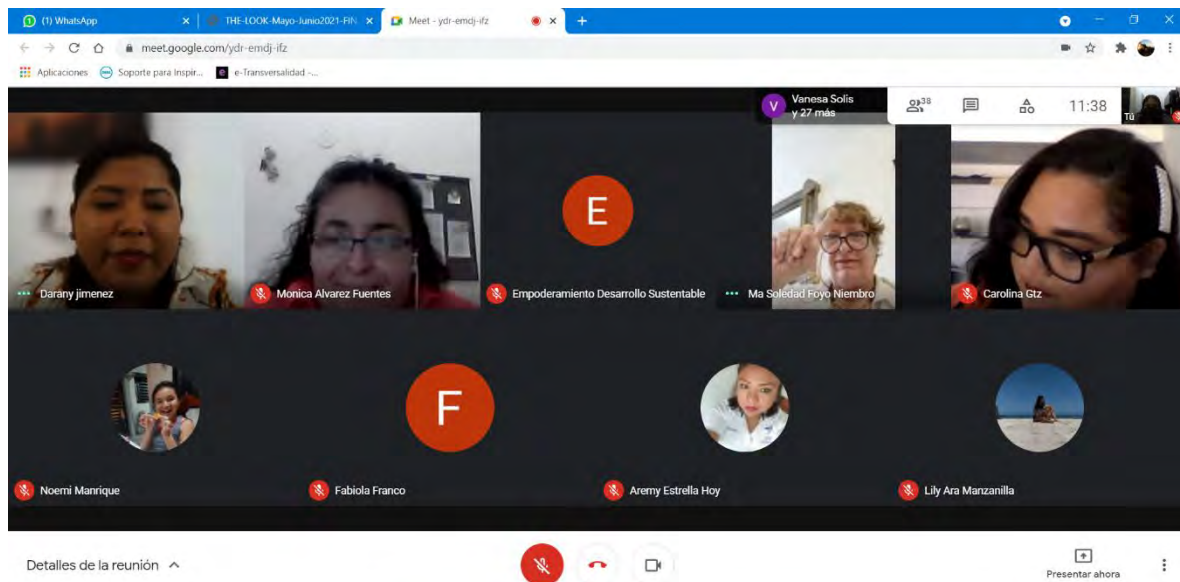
(1) WhatsApp
THE-LOOK-Mayo-Junio2021-FIN
Meet - ydr-emdj-ifz
meet.google.com/ydr-emdj-ifz
Aplicaciones
Soporte para Inspir...
e-Transversalidad -...
V
Vanesa Solis
y 27 más
38
11:38
Tú
E
Darany jimenez
Monica Alvarez Fuentes
Empoderamiento Desarrollo Sustentable
Ma Soledad Foyo Niembro
Carolina Gtz
F
Noemi Manrique
Fabiola Franco
Aremy Estrella Hoy
Lily Ara Manzanilla
Detalles de la reunión
Presentar ahora